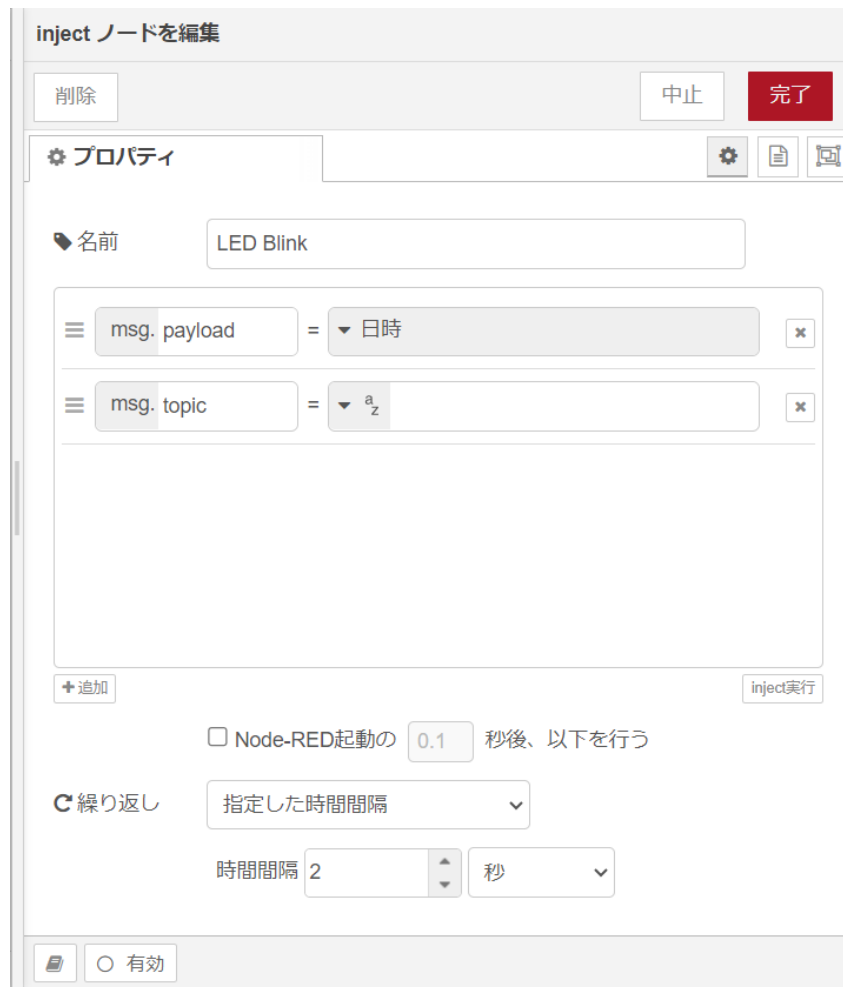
inject ノードを編集

削除

中止

完了

プロパティ

名前 LED Blink

msg. payload = 日時

msg. topic = $^{a}{}_{z}$

+追加

inject実行

Node-RED起動の 0.1 秒後、以下を行う

繰り返し 指定した時間間隔

時間間隔 2 秒

有効